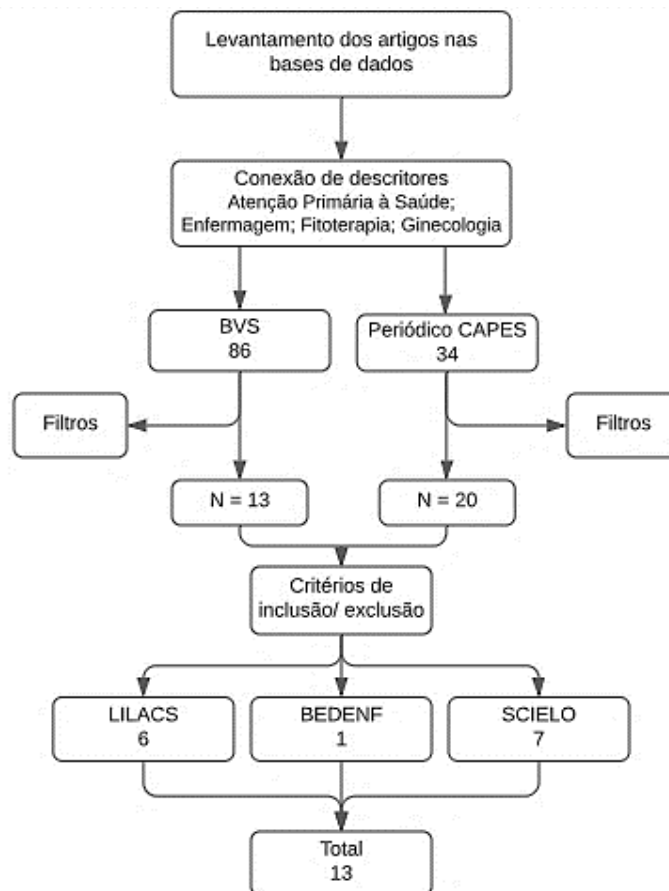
Levantamento dos artigos nas bases de dados

Conexão de descritores
Atenção Primária à Saúde; Enfermagem; Fitoterapia; Ginecologia

BVS
86

Periódico CAPES
34

Filtros

Filtros

N = 13

N = 20

Critérios de inclusão/ exclusão

LILACS
6

BEDENF
1

SCIELO
7

Total
13